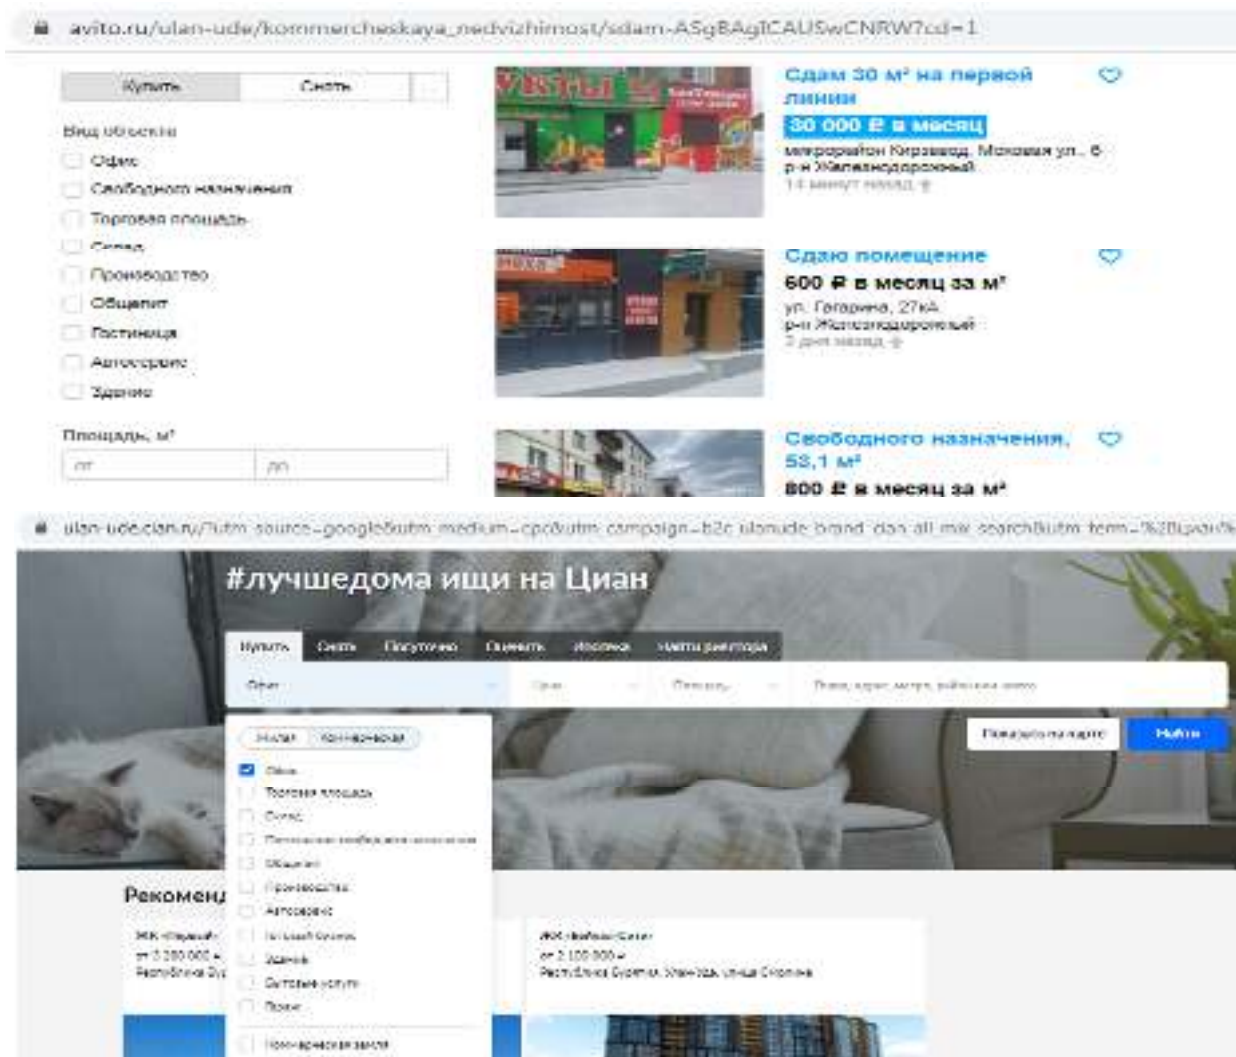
avito.ru/ulan-ude/kommercheskaya_nedvizhimost/sdam-ASgBAgICAUSwCNRW?cd=1

Купить | Снять

Вид объекта
Офис
Свободного назначения
Торговая площадь
Склад
Производство
Общепит
Гостиница
Автосервис
Здание

Площадь, м²
от | до

Сдам 30 м² на первой линии
30 000 ₽ в месяц
микрорайон Кирзавод, Моховая ул., 6
р-н Железнодорожный
14 минут назад

Сдаю помещение
600 ₽ в месяц за м²
ул. Гагарина, 27кА
р-н Железнодорожный
3 дня назад

Свободного назначения, 53,1 м²
800 ₽ в месяц за м²

ulan-ude.cian.ru/?utm_source=google&utm_medium=cpc&utm_campaign=b2c_ulanude_brand_cian_all_mix_search&utm_term=%2Bциан%

#лучшедома ищи на Циан

Купить | Снять | Посуточно | Оценить | Ипотека | Найти риэлтора

Офис | Цена | Площадь | Город, адрес, метро, район или шоссе

Показать на карте | Найти

Жилая | Коммерческая
Офис
Торговая площадь
Склад
Помещение свободного назначения
Общепит
Производство
Автосервис
Готовый бизнес
Здание
Бытовые услуги
Гараж
Коммерческая земля

Рекомен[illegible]

ЖК «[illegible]»
от 3 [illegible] ₽
Республика Бу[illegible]

ЖК «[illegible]»
от 2 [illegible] ₽
Республика Бурятия, Улан-Удэ, улица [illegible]